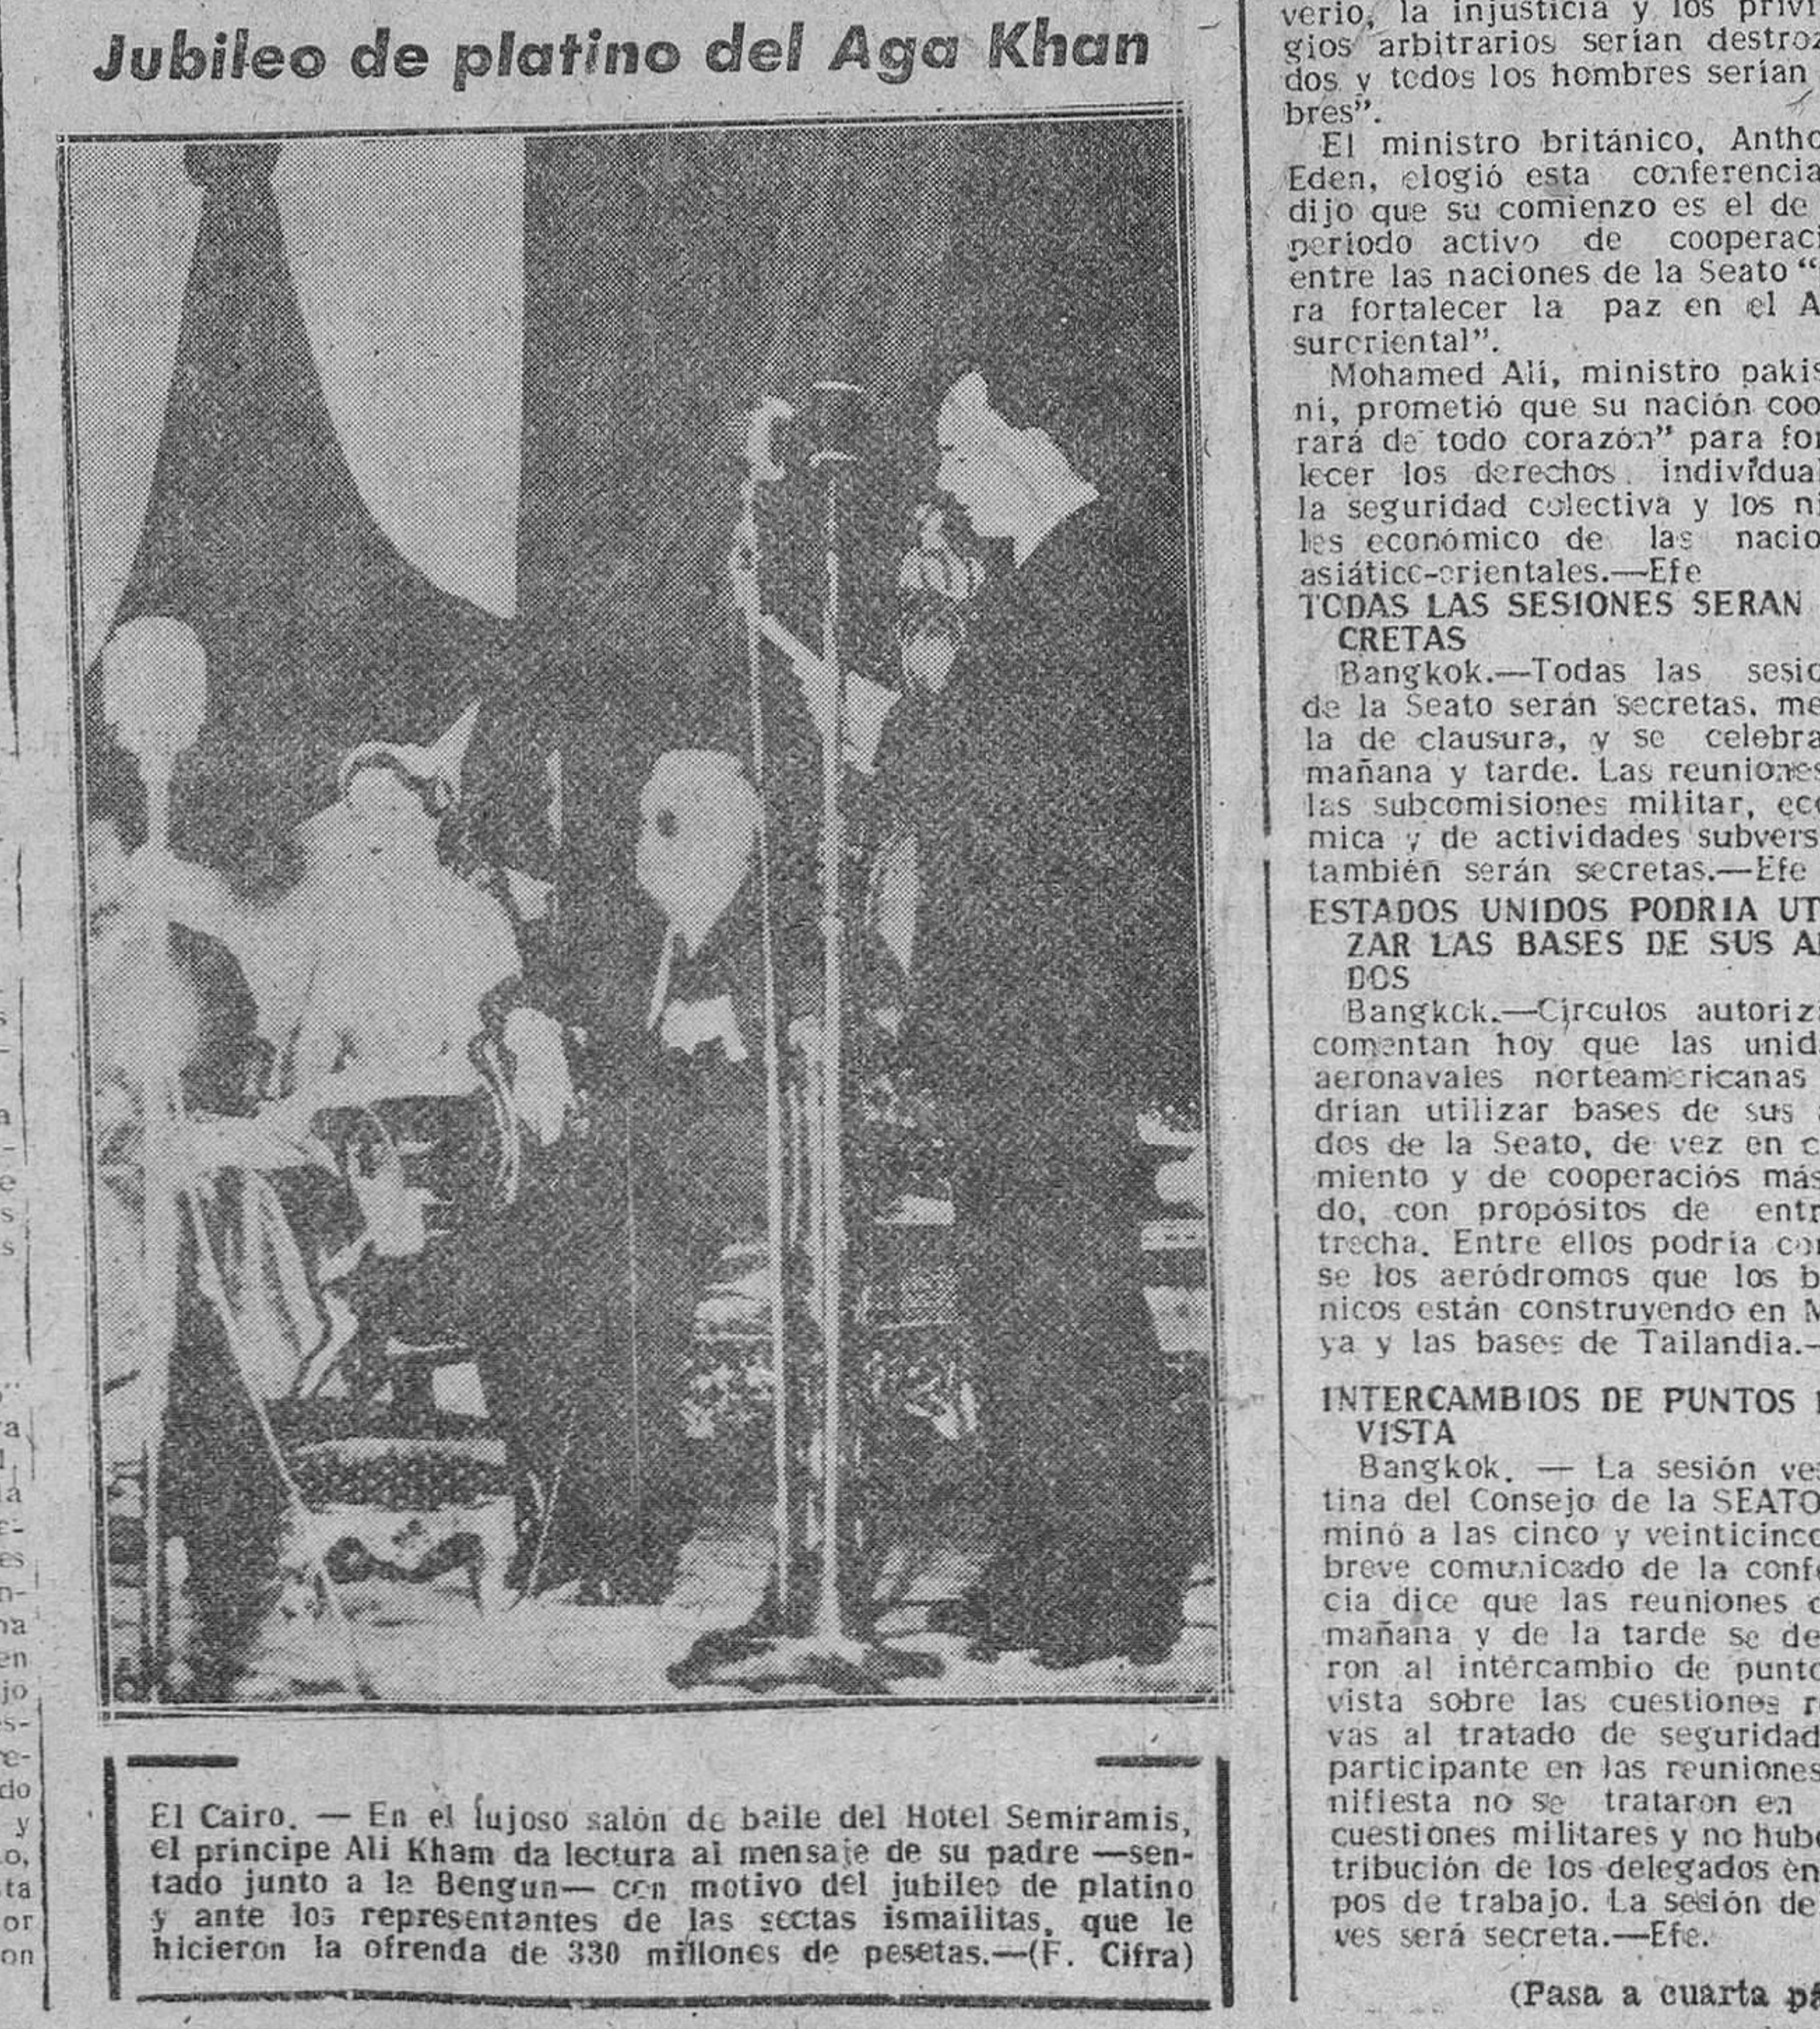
Jubileo de platino del Aga Khan

El Cairo. — En el lujoso salón de baile del Hotel Semiramis, el príncipe Ali Kham da lectura al mensaje de su padre —sentado junto a la Bengun— con motivo del jubileo de platino y ante los representantes de las sectas ismailitas, que le hicieron la ofrenda de 330 millones de pesetas.—(F. Cifra)

verio, la injusticia y los privi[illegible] gios arbitrarios serían destroz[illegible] dos y todos los hombres serían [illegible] bres".

El ministro británico, Antho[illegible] Eden, elogió esta conferencia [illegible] dijo que su comienzo es el de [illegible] periodo activo de cooperaci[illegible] entre las naciones de la Seato "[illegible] ra fortalecer la paz en el A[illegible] surcriental".

Mohamed Alí, ministro pakis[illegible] ni, prometió que su nación coo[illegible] rará de todo corazón" para for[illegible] lecer los derechos individual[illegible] la seguridad colectiva y los ni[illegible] les económico de las nacio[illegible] asiático-orientales.—Efe

TODAS LAS SESIONES SERAN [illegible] CRETAS

Bangkok.—Todas las sesio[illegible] de la Seato serán secretas, me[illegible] la de clausura, y se celebra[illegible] mañana y tarde. Las reuniones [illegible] las subcomisiones militar, eco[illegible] mica y de actividades subvers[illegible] también serán secretas.—Efe

ESTADOS UNIDOS PODRIA UT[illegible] ZAR LAS BASES DE SUS A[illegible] DOS

Bangkok.—Círculos autoriz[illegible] comentan hoy que las unid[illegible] aeronavales norteamericanas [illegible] drían utilizar bases de sus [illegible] dos de la Seato, de vez en c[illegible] miento y de cooperación más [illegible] do, con propósitos de entr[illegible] trecha. Entre ellos podría co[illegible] se los aeródromos que los b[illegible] nicos están construyendo en M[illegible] ya y las bases de Tailandia.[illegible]

INTERCAMBIOS DE PUNTOS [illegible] VISTA

Bangkok. — La sesión ves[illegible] tina del Consejo de la SEATO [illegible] minó a las cinco y veinticinco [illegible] breve comunicado de la confe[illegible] cia dice que las reuniones d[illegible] mañana y de la tarde se de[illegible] ron al intercambio de punto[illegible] vista sobre las cuestiones r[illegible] vas al tratado de seguridad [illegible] participante en las reuniones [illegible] nifiesta no se trataron en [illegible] cuestiones militares y no hubo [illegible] tribución de los delegados en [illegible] pos de trabajo. La sesión de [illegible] ves será secreta.—Efe.

(Pasa a cuarta pa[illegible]